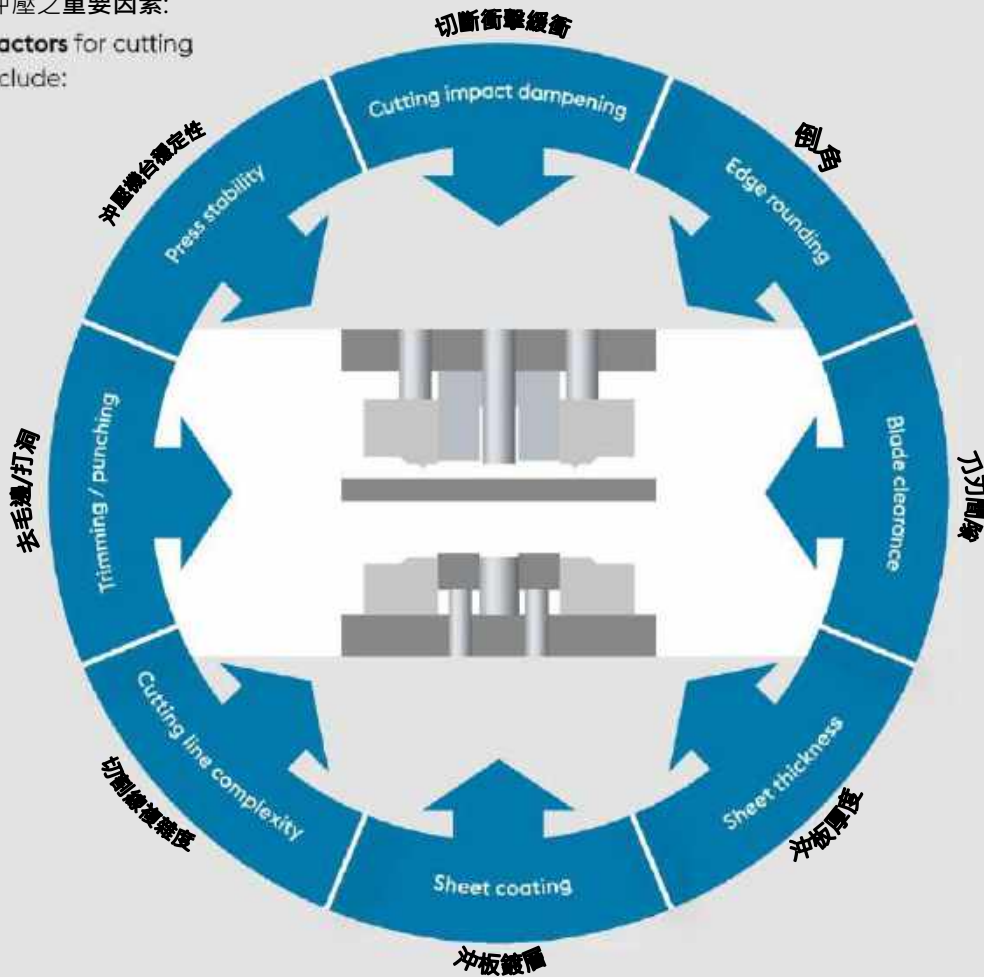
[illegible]沖壓之重要因素:
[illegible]actors for cutting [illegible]clude:

切斷衝擊緩衝
Cutting impact dampening

倒角
Edge rounding

刀刃間隙
Blade clearance

沖板厚度
Sheet thickness

沖板鍍層
Sheet coating

切割線複雜度
Cutting line complexity

去毛邊/打洞
Trimming / punching

沖壓機台穩定性
Press stability